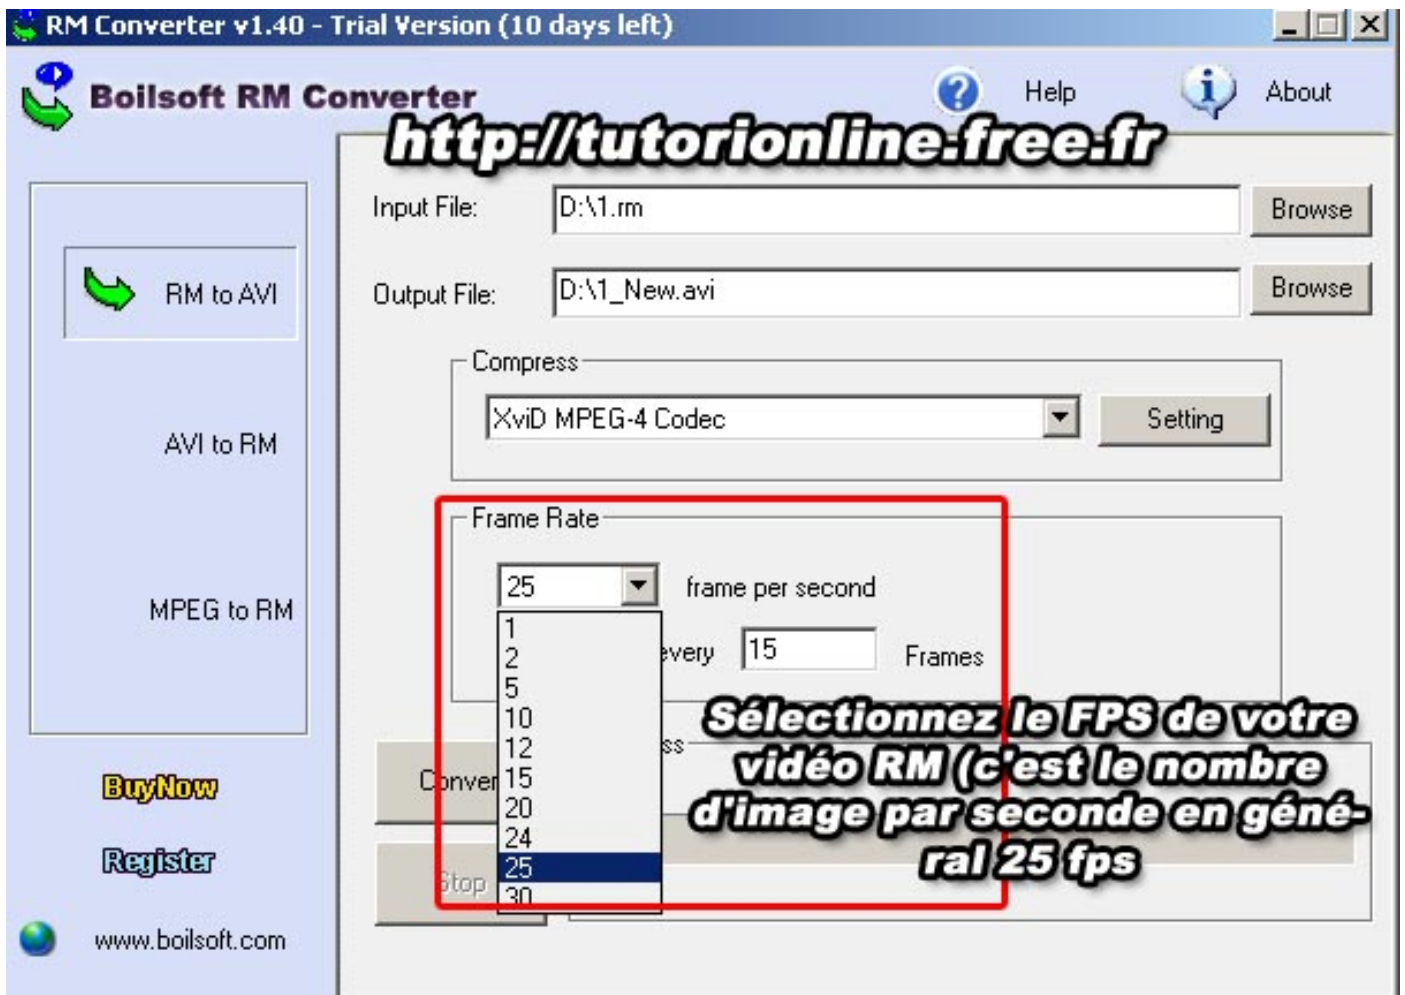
RM Converter v1.40 - Trial Version (10 days left)

Boilsoft RM Converter

Help

About

http://tutorionline.free.fr

Input File: D:\1.rm Browse

Output File: D:\1_New.avi Browse

RM to AVI

AVI to RM

MPEG to RM

Compress

XviD MPEG-4 Codec

Setting

Frame Rate

25 frame per second

1
2
5
10
12
15
20
24
25
30

every 15 Frames

Conver

Stop

BuyNow

Register

www.boilsoft.com

Sélectionnez le FPS de votre vidéo RM (c'est le nombre d'image par seconde en général 25 fps